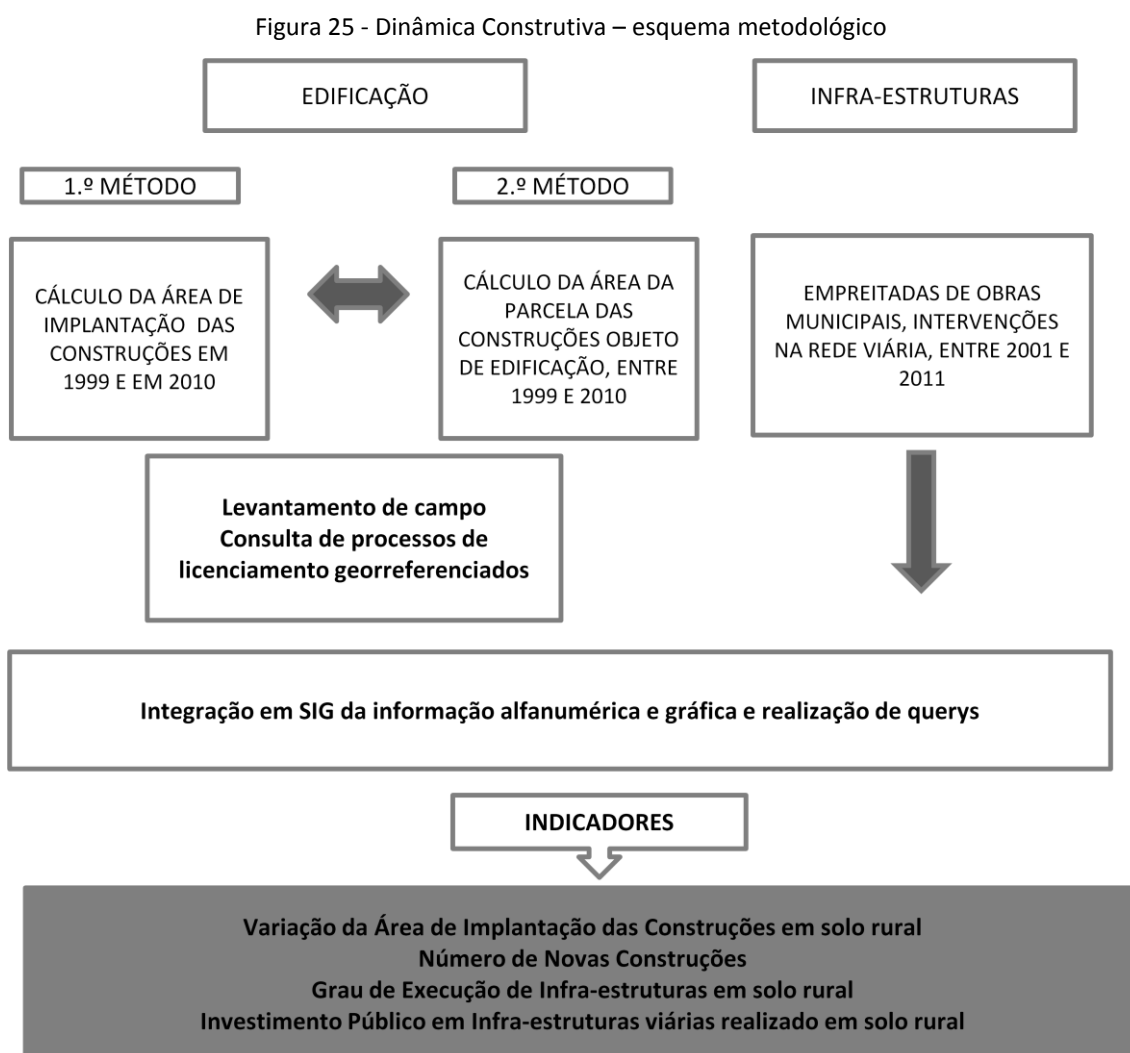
Figura 25 - Dinâmica Construtiva – esquema metodológico

EDIFICAÇÃO

INFRA-ESTRUTURAS

1.º MÉTODO

2.º MÉTODO

CÁLCULO DA ÁREA DE IMPLANTAÇÃO DAS CONSTRUÇÕES EM 1999 E EM 2010

CÁLCULO DA ÁREA DA PARCELA DAS CONSTRUÇÕES OBJETO DE EDIFICAÇÃO, ENTRE 1999 E 2010

EMPREITADAS DE OBRAS MUNICIPAIS, INTERVENÇÕES NA REDE VIÁRIA, ENTRE 2001 E 2011

Levantamento de campo
Consulta de processos de licenciamento georreferenciados

Integração em SIG da informação alfanumérica e gráfica e realização de querys

INDICADORES

Variação da Área de Implantação das Construções em solo rural
Número de Novas Construções
Grau de Execução de Infra-estruturas em solo rural
Investimento Público em Infra-estruturas viárias realizado em solo rural